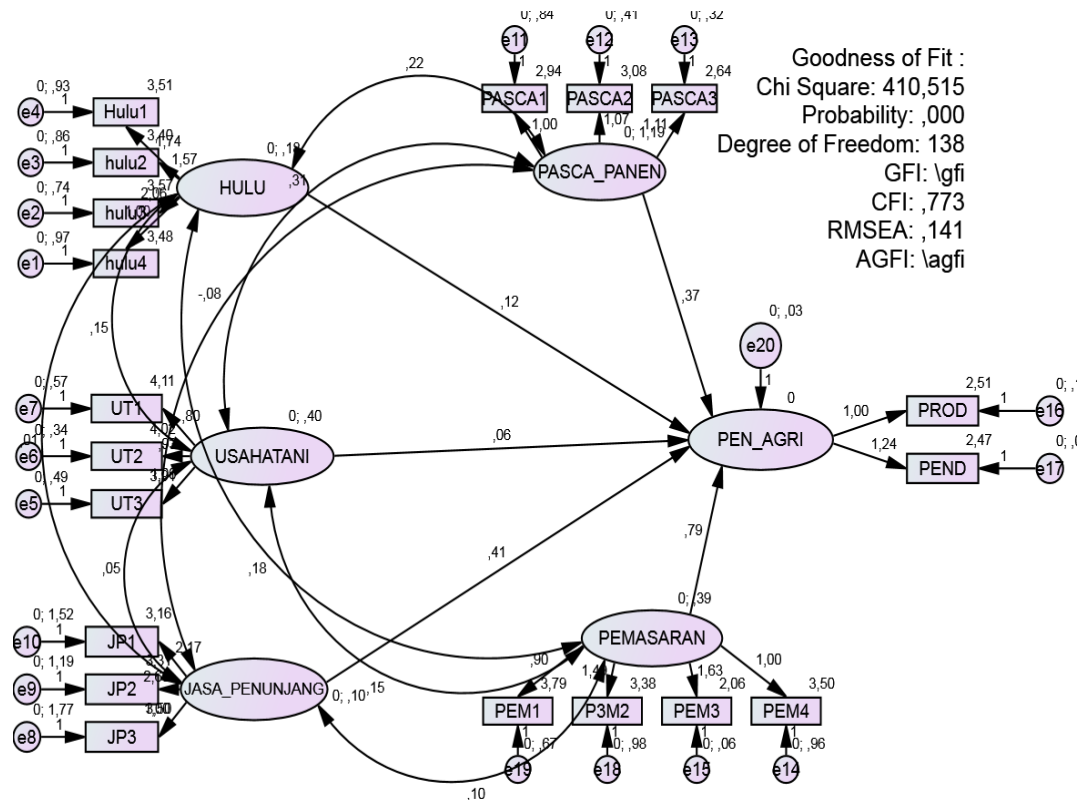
Goodness of Fit :
Chi Square: 410,515
Probability: ,000
Degree of Freedom: 138
GFI: \gfi
CFI: ,773
RMSEA: ,141
AGFI: \agfi

0; ,84
0; ,41
0; ,32
e11
e12
e13
1
1
1
2,94
3,08
2,64
PASCA1
PASCA2
PASCA3
1,00
1,07
1,11
0; 1,19
,22
PASCA_PANEN

0; ,93
3,51
e4
1
Hulu1
0; ,86
3,40
1,74
e3
1
hulu2
1,57
0; ,74
2,57
2,06
e2
1
hulu3
1,00
0; ,97
3,48
e1
1
hulu4
0; ,18
,31
HULU
-,08
,15
,12
,37

0; ,03
e20
1
0
PEN_AGRI
1,00
1,24
2,51
2,47
PROD
PEND
1
1
0; ,
0; ,
e16
e17

0; ,57
4,11
e7
1
UT1
,80
0; ,40
0; ,34
4,02
e6
1
UT2
,93
0; ,49
3,98
e5
1
UT3
USAHATANI
,06

,05
,18
,41
,79
0; ,39

0; 1,52
3,16
e10
1
JP1
2,17
0; 1,19
e9
1
JP2
2,6
0; 1,77
1,00
e8
1
JP3
JASA_PENUNJANG
0; ,10
,15

PEMASARAN
,90
1,4
1,63
1,00
3,79
3,38
2,06
3,50
PEM1
P3M2
PEM3
PEM4
1
1
1
1
0; ,67
0; ,98
0; ,06
0; ,96
e19
e18
e15
e14
,10